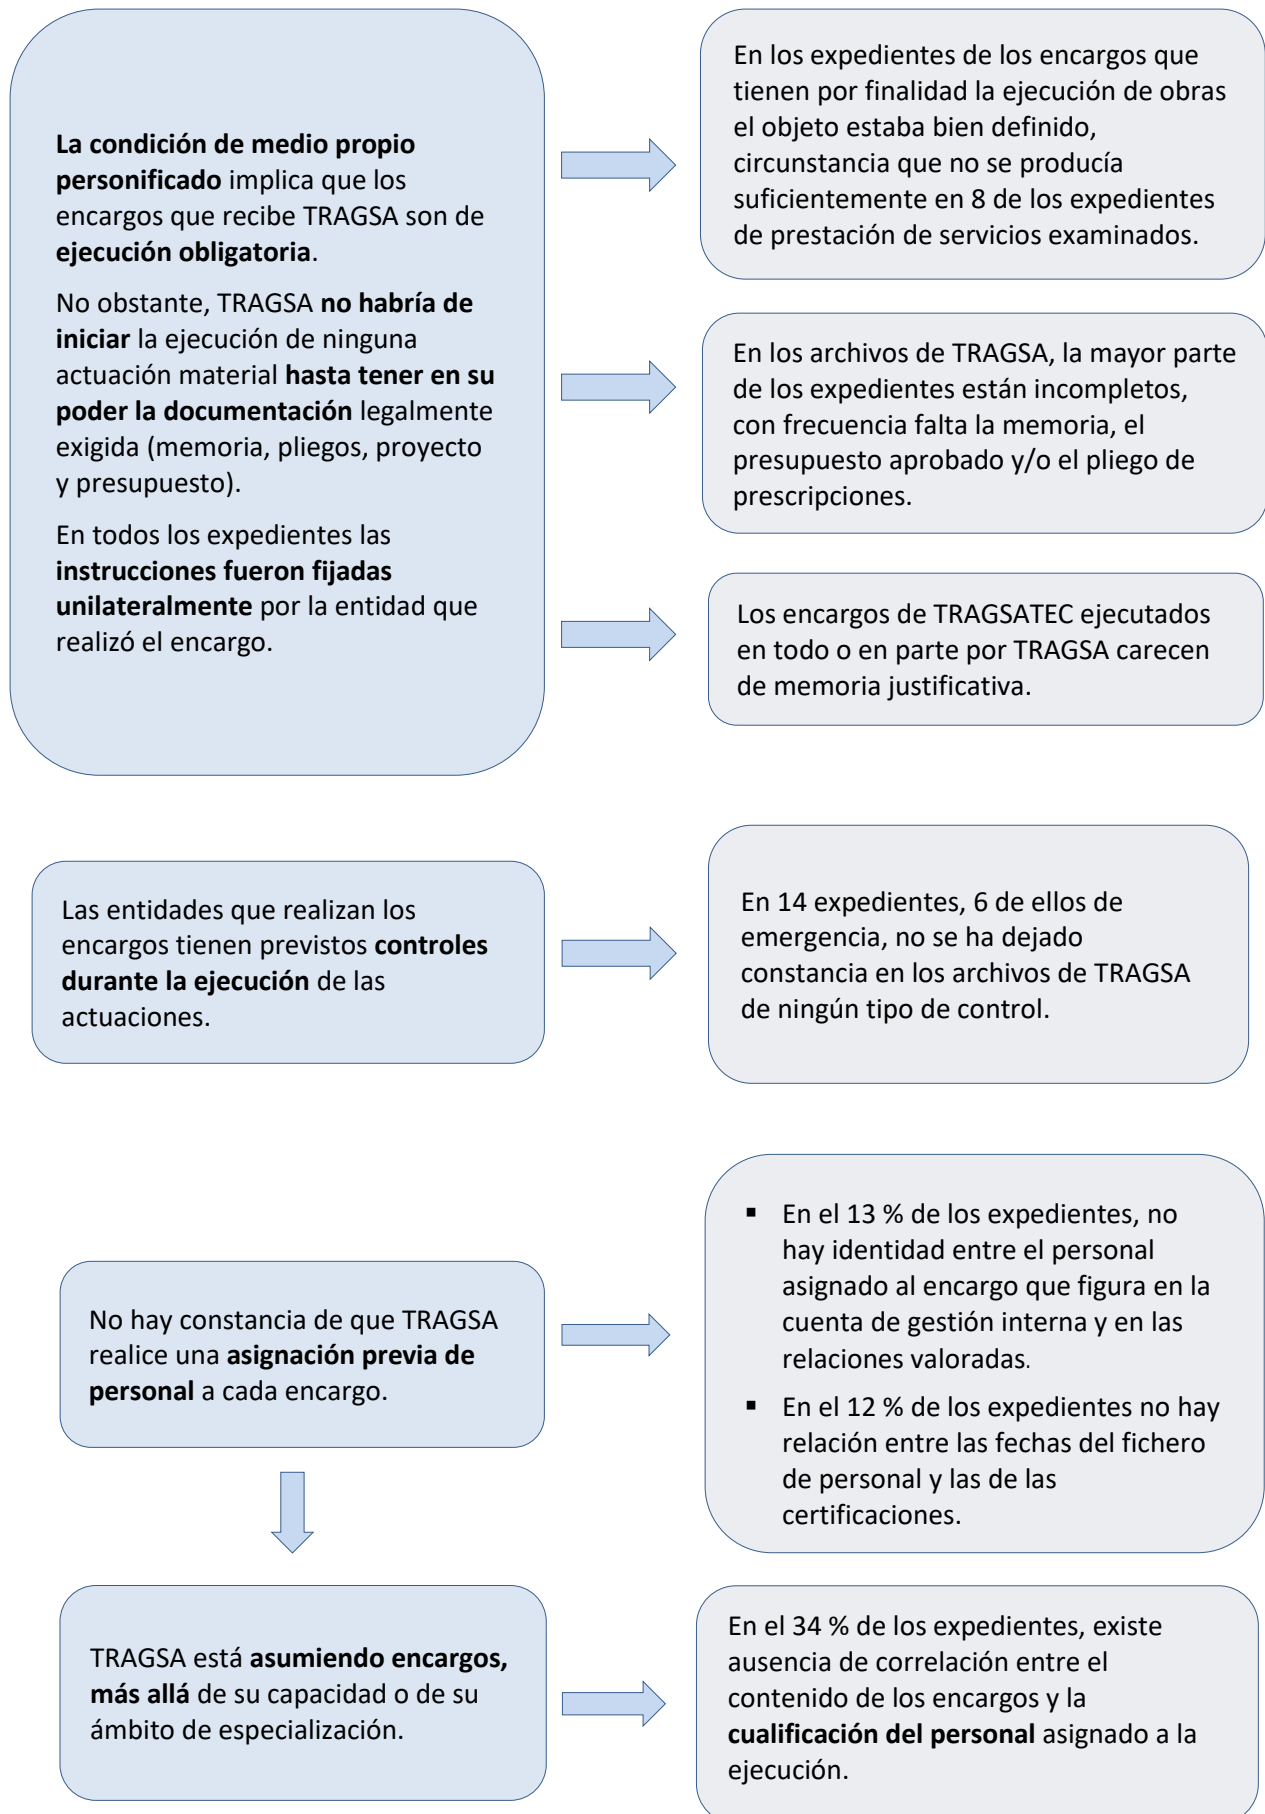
La condición de medio propio personificado implica que los encargos que recibe TRAGSA son de ejecución obligatoria.

No obstante, TRAGSA no habría de iniciar la ejecución de ninguna actuación material hasta tener en su poder la documentación legalmente exigida (memoria, pliegos, proyecto y presupuesto).

En todos los expedientes las instrucciones fueron fijadas unilateralmente por la entidad que realizó el encargo.

En los expedientes de los encargos que tienen por finalidad la ejecución de obras el objeto estaba bien definido, circunstancia que no se producía suficientemente en 8 de los expedientes de prestación de servicios examinados.

En los archivos de TRAGSA, la mayor parte de los expedientes están incompletos, con frecuencia falta la memoria, el presupuesto aprobado y/o el pliego de prescripciones.

Los encargos de TRAGSATEC ejecutados en todo o en parte por TRAGSA carecen de memoria justificativa.

Las entidades que realizan los encargos tienen previstos controles durante la ejecución de las actuaciones.

En 14 expedientes, 6 de ellos de emergencia, no se ha dejado constancia en los archivos de TRAGSA de ningún tipo de control.

No hay constancia de que TRAGSA realice una asignación previa de personal a cada encargo.

- En el 13 % de los expedientes, no hay identidad entre el personal asignado al encargo que figura en la cuenta de gestión interna y en las relaciones valoradas.
- En el 12 % de los expedientes no hay relación entre las fechas del fichero de personal y las de las certificaciones.

TRAGSA está asumiendo encargos, más allá de su capacidad o de su ámbito de especialización.

En el 34 % de los expedientes, existe ausencia de correlación entre el contenido de los encargos y la cualificación del personal asignado a la ejecución.